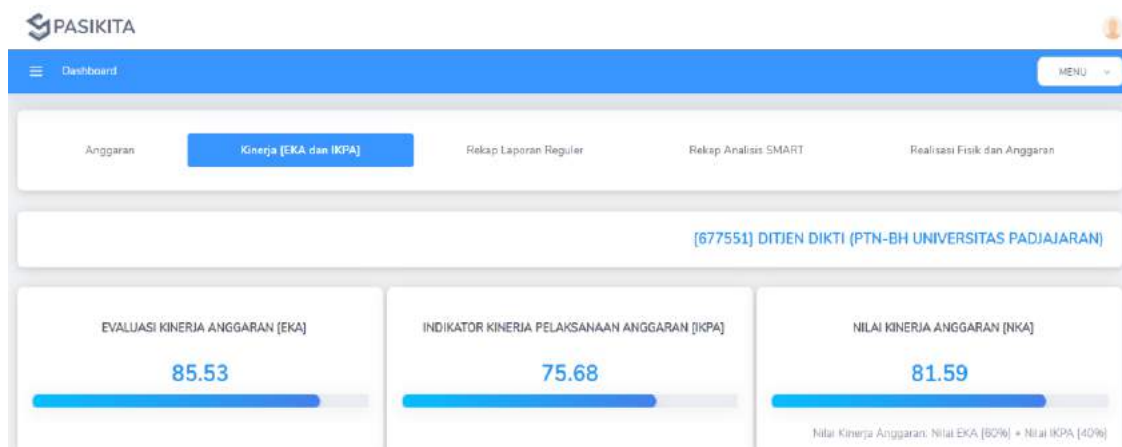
PASIKITA

Dashboard

MENU

Anggaran

Kinerja [EKA dan IKPA]

Rekap Laporan Reguler

Rekap Analisis SMART

Realisasi Fisik dan Anggaran

[677551] DITJEN DIKTI (PTN-BH UNIVERSITAS PADJAJARAN)

EVALUASI KINERJA ANGGARAN [EKA]

85.53

INDIKATOR KINERJA PELAKSANAAN ANGGARAN [IKPA]

75.68

NILAI KINERJA ANGGARAN [NKA]

81.59

Nilai Kinerja Anggaran: Nilai EKA [60%] + Nilai IKPA [40%]